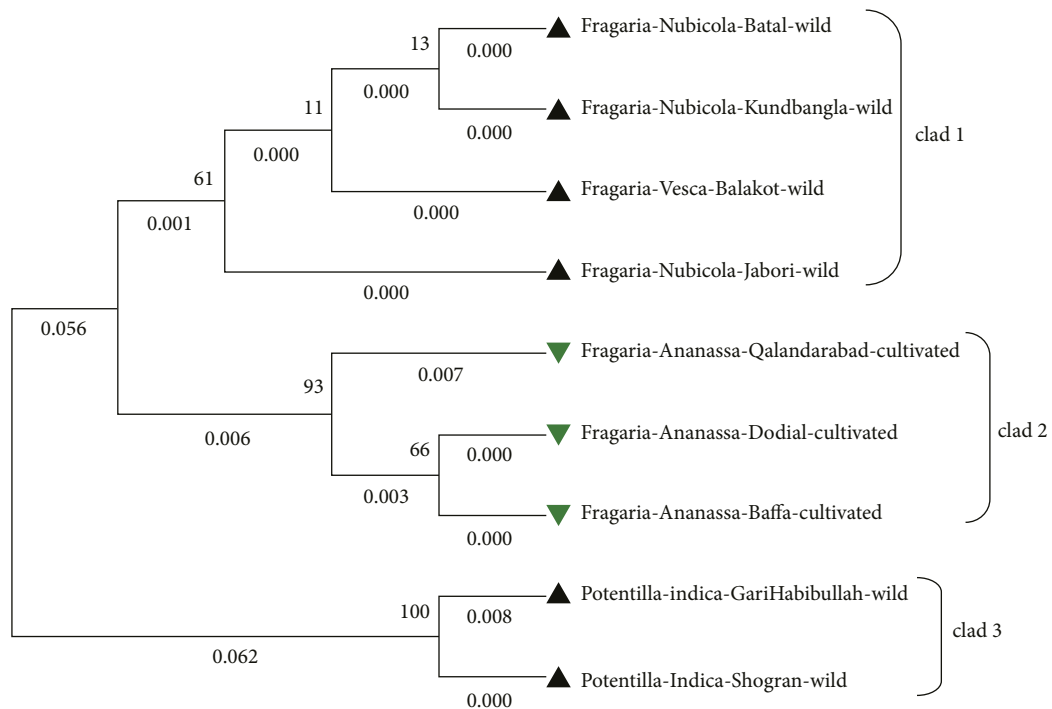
13
0.000
Fragaria-Nubicola-Batal-wild
11
0.000
Fragaria-Nubicola-Kundbangla-wild
0.000
61
0.000
clad 1
Fragaria-Vesca-Balakot-wild
0.001
0.000
Fragaria-Nubicola-Jabori-wild
0.000
0.056
Fragaria-Ananassa-Qalandarabad-cultivated
93
0.007
Fragaria-Ananassa-Dodial-cultivated
clad 2
0.006
66
0.000
0.003
Fragaria-Ananassa-Baffa-cultivated
0.000
100
Potentilla-indica-GariHabibullah-wild
0.008
clad 3
0.062
Potentilla-Indica-Shogran-wild
0.000